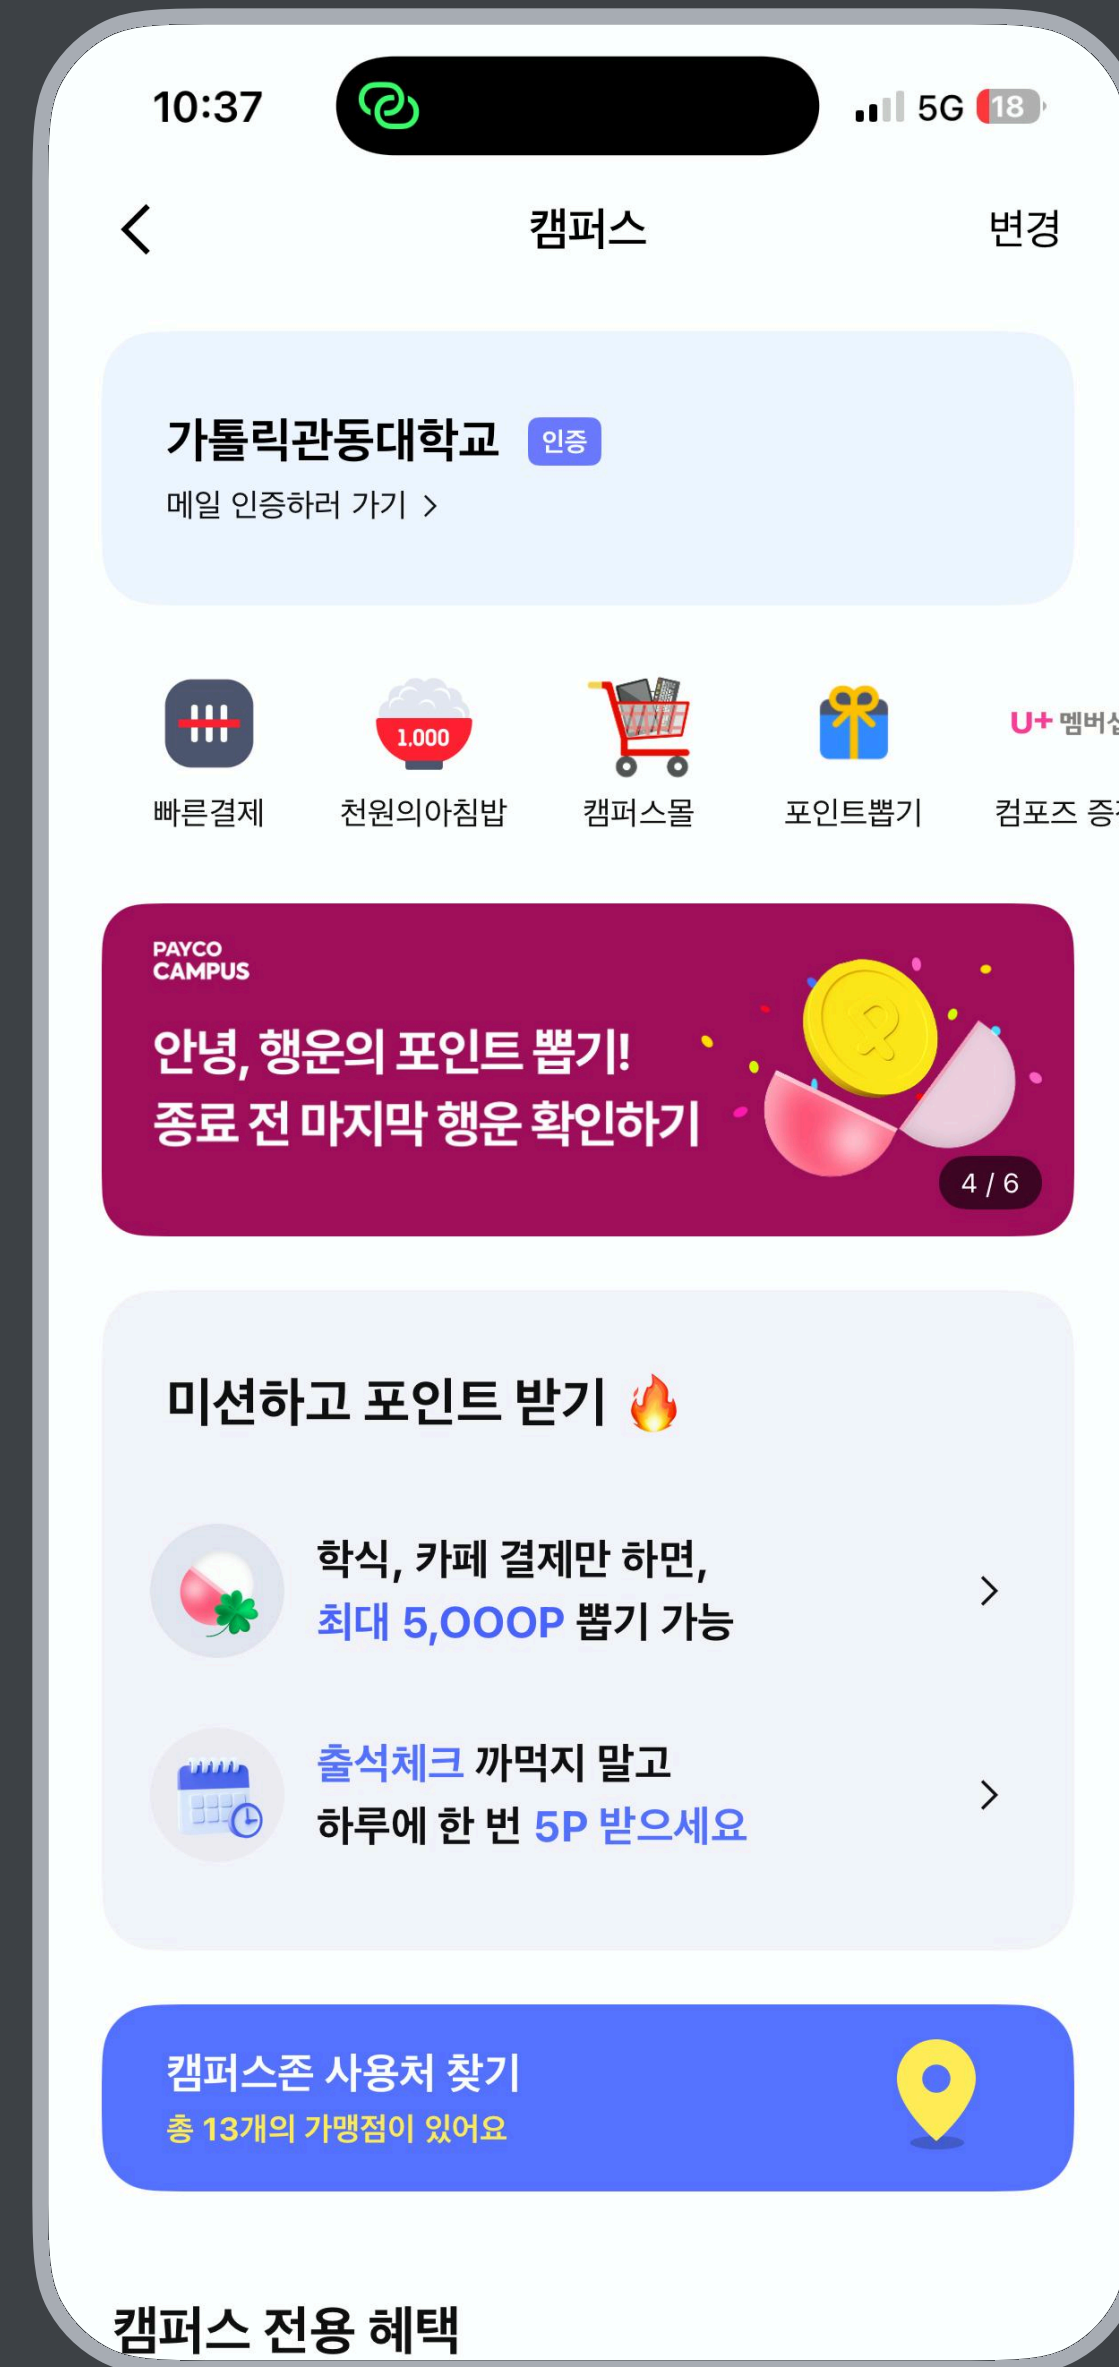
10:37

5G 18

캠퍼스

변경

가톨릭관동대학교 인증

메일 인증하러 가기 >

빠른결제

1,000

천원의아침밥

캠퍼스몰

포인트뽑기

U+ 멤버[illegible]

컴포즈 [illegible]

PAYCO CAMPUS

안녕, 행운의 포인트 뽑기!
종료 전 마지막 행운 확인하기

4 / 6

미션하고 포인트 받기 🔥

학식, 카페 결제만 하면,
최대 5,000P 뽑기 가능

출석체크 까먹지 말고
하루에 한 번 5P 받으세요

캠퍼스존 사용처 찾기

총 13개의 가맹점이 있어요

캠퍼스 전용 혜택